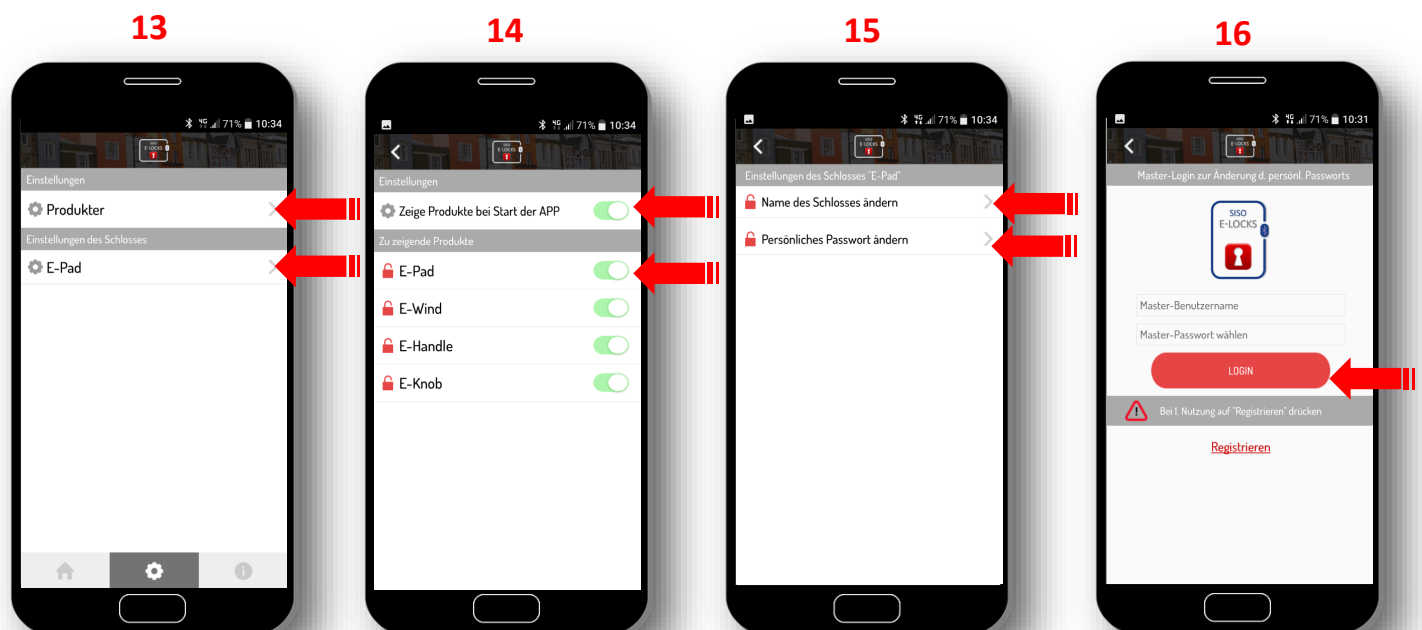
13

71% 10:34

Einstellungen

Produkter

Einstellungen des Schlosses

E-Pad

14

71% 10:34

Einstellungen

Zeige Produkte bei Start der APP

Zu zeigende Produkte

E-Pad

E-Wind

E-Handle

E-Knob

15

71% 10:34

Einstellungen des Schlosses "E-Pad"

Name des Schlosses ändern

Persönliches Passwort ändern

16

71% 10:31

Master-Login zur Änderung d. persönl. Passworts

SISO
E-LOCKS

Master-Benutzername

Master-Passwort wählen

LOGIN

Bei 1. Nutzung auf "Registrieren" drücken

Registrieren